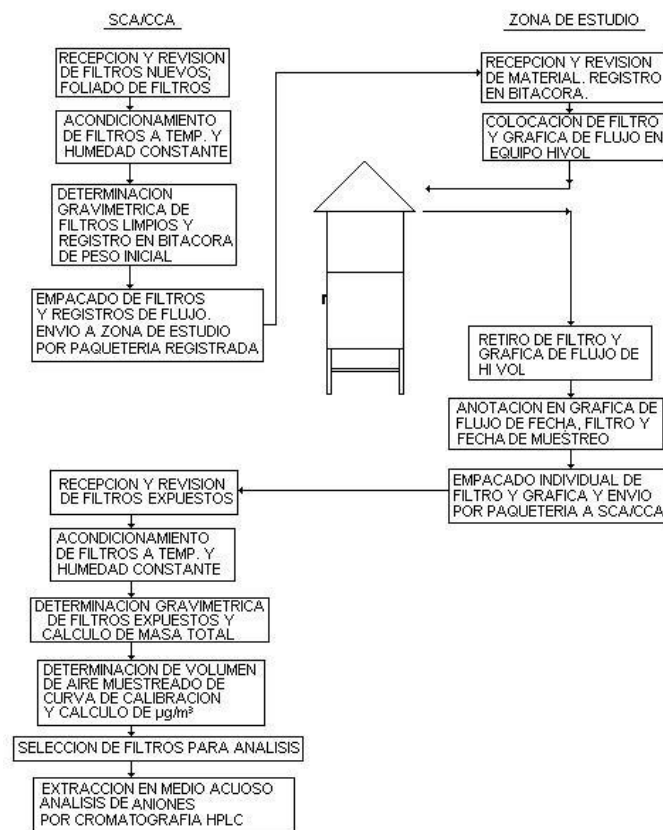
SCA/CCA

ZONA DE ESTUDIO

RECEPCION Y REVISION DE FILTROS NUEVOS; FOLIADO DE FILTROS

ACONDICIONAMIENTO DE FILTROS A TEMP. Y HUMEDAD CONSTANTE

DETERMINACION GRAVIMETRICA DE FILTROS LIMPIOS Y REGISTRO EN BITACORA DE PESO INICIAL

EMPACADO DE FILTROS Y REGISTROS DE FLUJO. ENVIO A ZONA DE ESTUDIO POR PAQUETERIA REGISTRADA

RECEPCION Y REVISION DE MATERIAL. REGISTRO EN BITACORA.

COLOCACION DE FILTRO Y GRAFICA DE FLUJO EN EQUIPO HIVOL

RETIRO DE FILTRO Y GRAFICA DE FLUJO DE HI VOL

ANOTACION EN GRAFICA DE FLUJO DE FECHA, FILTRO Y FECHA DE MUESTREO

EMPACADO INDIVIDUAL DE FILTRO Y GRAFICA Y ENVIO POR PAQUETERIA A SCA/CCA

RECEPCION Y REVISION DE FILTROS EXPUESTOS

ACONDICIONAMIENTO DE FILTROS A TEMP. Y HUMEDAD CONSTANTE

DETERMINACION GRAVIMETRICA DE FILTROS EXPUESTOS Y CALCULO DE MASA TOTAL

DETERMINACION DE VOLUMEN DE AIRE MUESTREADO DE CURVA DE CALIBRACION Y CALCULO DE $\mu g/m^3$

SELECCION DE FILTROS PARA ANALISIS

EXTRACCION EN MEDIO ACUOSO ANALISIS DE ANIONES POR CROMATOGRAFIA HPLC